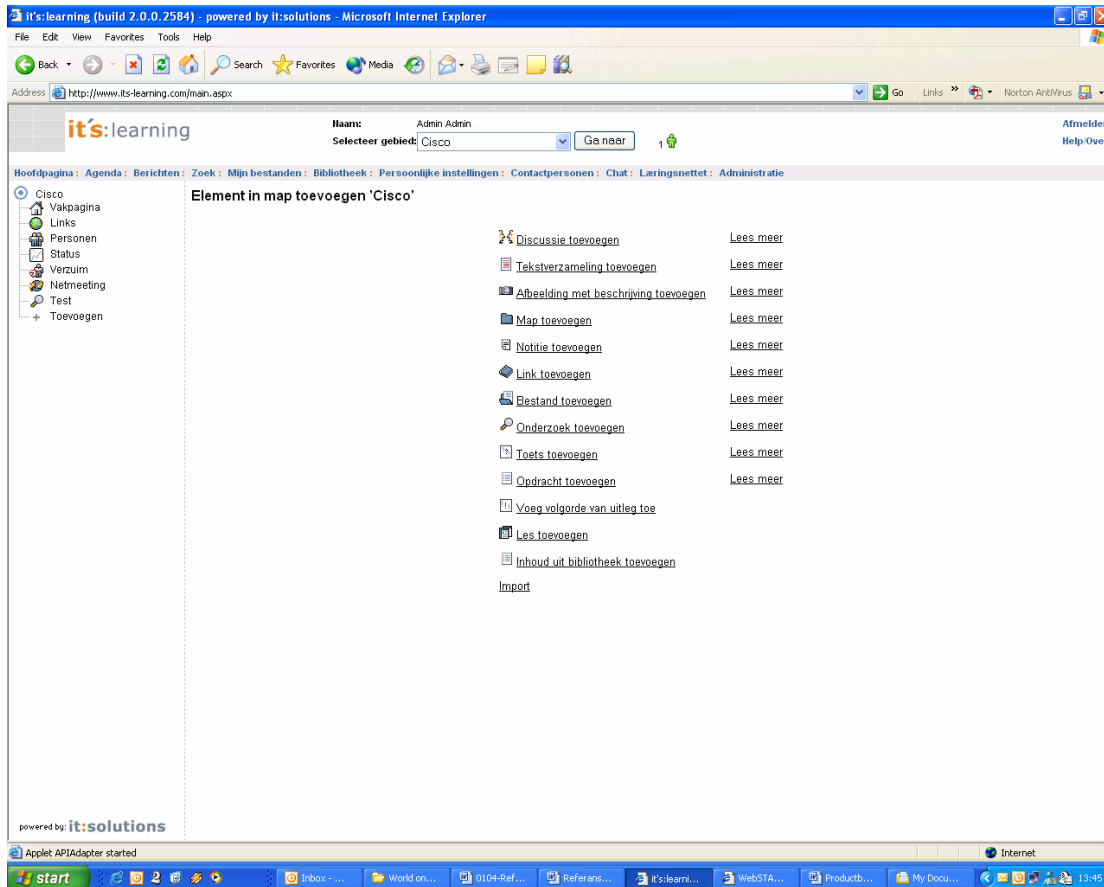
it's:learning (build 2.0.0.2584) - powered by it:solutions - Microsoft Internet Explorer

File Edit View Favorites Tools Help

Back Search Favorites Media

Address http://www.its-learning.com/main.aspx Go Links Norton AntiVirus

it's:learning

Naam: Admin Admin
Selecteer gebied: Cisco Ga naar 1

Afmelden
Help/Ove

Hoofdpagina : Agenda : Berichten : Zoek : Mijn bestanden : Bibliotheek : Persoonlijke instellingen : Contactpersonen : Chat : Læringsnettet : Administratie

Cisco
Vakpagina
Links
Personen
Status
Verzuim
Netmeeting
Test
Toevoegen

Element in map toevoegen 'Cisco'

Discussie toevoegen Lees meer
Tekstverzameling toevoegen Lees meer
Afbeelding met beschrijving toevoegen Lees meer
Map toevoegen Lees meer
Notitie toevoegen Lees meer
Link toevoegen Lees meer
Bestand toevoegen Lees meer
Onderzoek toevoegen Lees meer
Toets toevoegen Lees meer
Opdracht toevoegen Lees meer
Voeg volgorde van uitleg toe
Les toevoegen
Inhoud uit bibliotheek toevoegen
Import

powered by: it:solutions

Applet APIAdapter started
Internet

start Inbox - ... World on... 0104-Ref... Referans... it's:learni... WebSTA... Productb... My Docu... 13:45